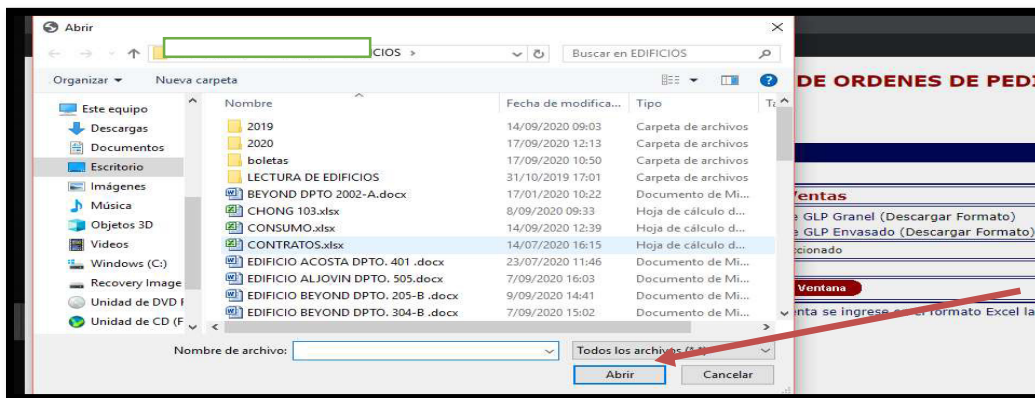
Abrir

CIOS ›

Buscar en EDIFICIOS

Organizar ▾ Nueva carpeta

Este equipo
Descargas
Documentos
Escritorio
Imágenes
Música
Objetos 3D
Videos
Windows (C:)
Recovery Image
Unidad de DVD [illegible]
Unidad de CD (F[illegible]

| Nombre | Fecha de modifica... | Tipo | Ta |
|---|---|---|---|
| 2019 | 14/09/2020 09:03 | Carpeta de archivos | |
| 2020 | 17/09/2020 12:13 | Carpeta de archivos | |
| boletas | 17/09/2020 10:50 | Carpeta de archivos | |
| LECTURA DE EDIFICIOS | 31/10/2019 17:01 | Carpeta de archivos | |
| BEYOND DPTO 2002-A.docx | 17/01/2020 10:22 | Documento de Mi... | |
| CHONG 103.xlsx | 8/09/2020 09:33 | Hoja de cálculo d... | |
| CONSUMO.xlsx | 14/09/2020 12:39 | Hoja de cálculo d... | |
| CONTRATOS.xlsx | 14/07/2020 16:15 | Hoja de cálculo d... | |
| EDIFICIO ACOSTA DPTO. 401 .docx | 23/07/2020 11:46 | Documento de Mi... | |
| EDIFICIO ALJOVIN DPTO. 505.docx | 7/09/2020 16:03 | Documento de Mi... | |
| EDIFICIO BEYOND DPTO. 205-B .docx | 9/09/2020 14:41 | Documento de Mi... | |
| EDIFICIO BEYOND DPTO. 304-B .docx | 7/09/2020 15:02 | Documento de Mi... | |

Nombre de archivo:
Todos los archivos (*.*)
Abrir Cancelar

DE ORDENES DE PED
Ventas
e GLP Granel (Descargar Formato)
e GLP Envasado (Descargar Formato)
cionado
Ventana
nta se ingrese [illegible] formato Excel la